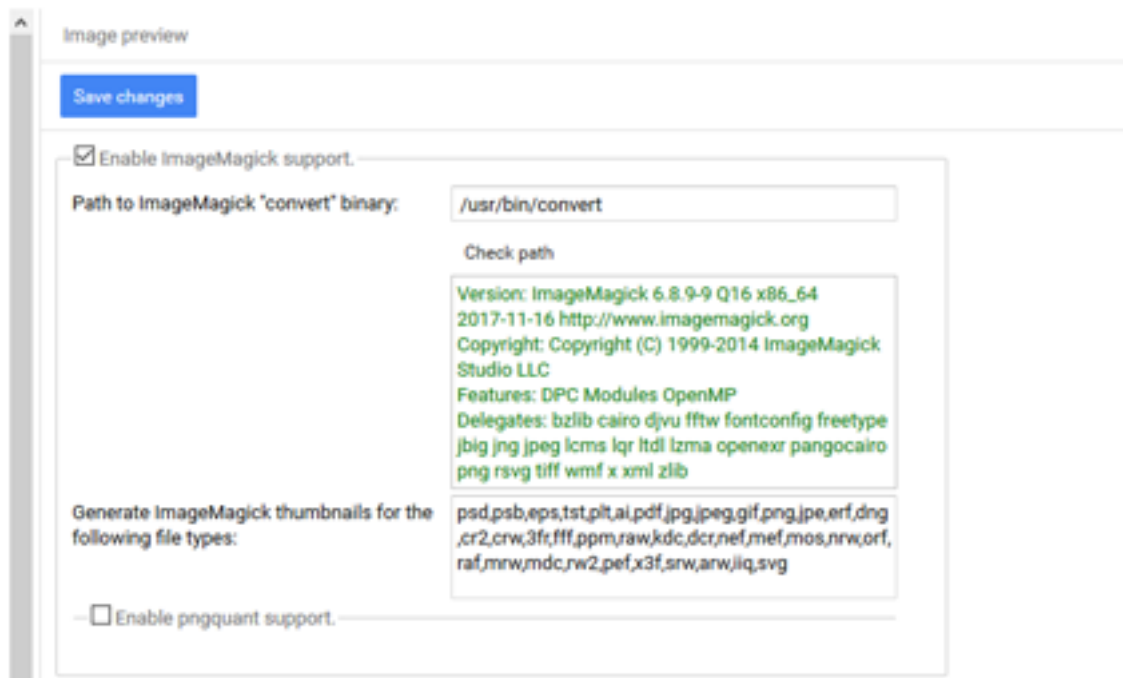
Image preview

Save changes

Enable ImageMagick support.

Path to ImageMagick "convert" binary:

/usr/bin/convert

Check path

Version: ImageMagick 6.8.9-9 Q16 x86_64 2017-11-16 http://www.imagemagick.org
Copyright: Copyright (C) 1999-2014 ImageMagick Studio LLC
Features: DPC Modules OpenMP
Delegates: bzlib cairo djvu fftw fontconfig freetype jbig jng jpeg lcms lqr ltdl lzma openexr pangocairo png rsvg tiff wmf x xml zlib

Generate ImageMagick thumbnails for the following file types:

psd,psb,eps,tst,plt,ai,pdf,jpg,jpeg,gif,png,jpe,erf,dng,cr2,crw,3fr,fff,ppm,raw,kdc,dcr,nef,mef,mos,nrw,orf,raf,mrw,mdc,rw2,pef,x3f,srw,arw,iiq,svg

Enable pngquant support.